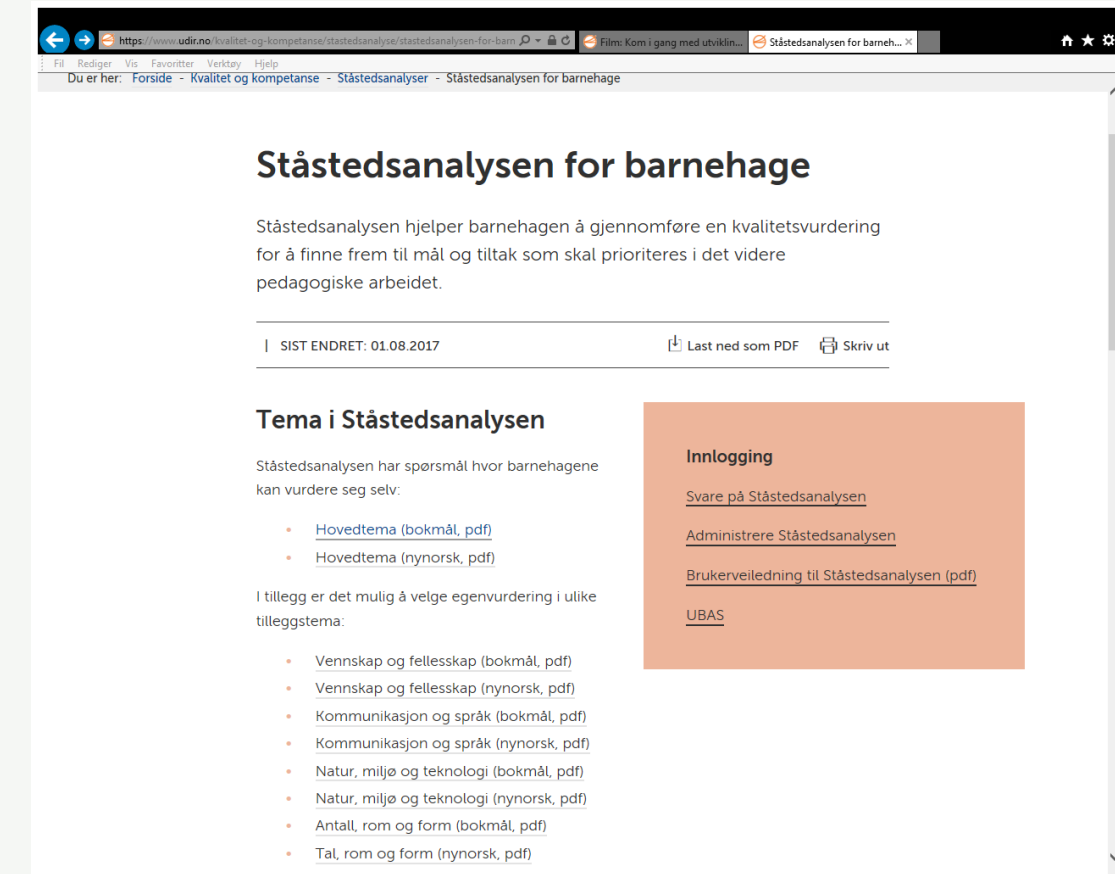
https://www.udir.no/kvalitet-og-kompetanse/stastedsanalyse/stastedsanalysen-for-barn

Film: Kom i gang med utviklin...

Ståstedsanalysen for barneh... ×

Fil Rediger Vis Favoritter Verktøy Hjelp

Du er her: Forside - Kvalitet og kompetanse - Ståstedsanalyser - Ståstedsanalysen for barnehage

Ståstedsanalysen for barnehage

Ståstedsanalysen hjelper barnehagen å gjennomføre en kvalitetsvurdering for å finne frem til mål og tiltak som skal prioriteres i det videre pedagogiske arbeidet.

| SIST ENDRET: 01.08.2017

Last ned som PDF

Skriv ut

Tema i Ståstedsanalysen

Ståstedsanalysen har spørsmål hvor barnehagene kan vurdere seg selv:

- Hovedtema (bokmål, pdf)
- Hovedtema (nynorsk, pdf)

I tillegg er det mulig å velge egenvurdering i ulike tilleggstema:

- Vennskap og fellesskap (bokmål, pdf)
- Vennskap og fellesskap (nynorsk, pdf)
- Kommunikasjon og språk (bokmål, pdf)
- Kommunikasjon og språk (nynorsk, pdf)
- Natur, miljø og teknologi (bokmål, pdf)
- Natur, miljø og teknologi (nynorsk, pdf)
- Antall, rom og form (bokmål, pdf)
- Tal, rom og form (nynorsk, pdf)

Innlogging

Svare på Ståstedsanalysen

Administrere Ståstedsanalysen

Brukerveiledning til Ståstedsanalysen (pdf)

UBAS